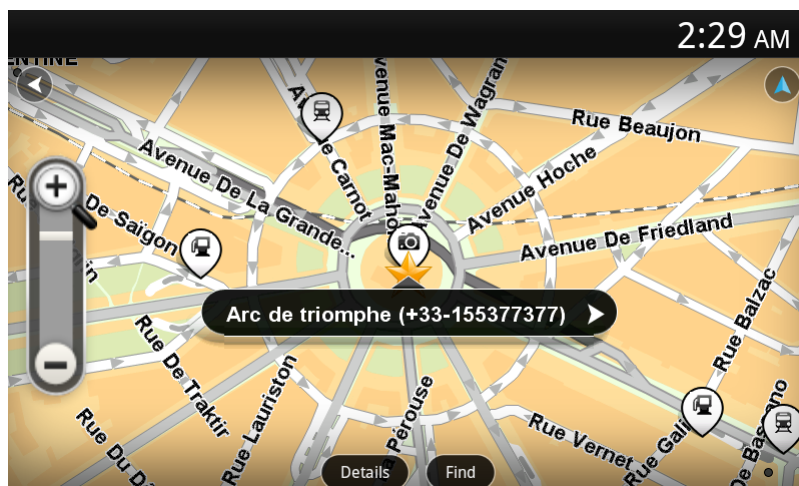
2:29 AM

ENTINE

Avenue Mac-Mahon

Avenue De Wagram

Rue Beaujon

Avenue Carnot

Avenue De La Grande...

Avenue Hoche

Rue De Saïgon

Avenue De Friedland

Rue Balzac

Arc de triomphe (+33-155377377)

Rue De Traktir

Rue Lauriston

Rue La Pérouse

Rue Vernet

Rue Galilée

Rue De Bassano

Rue Du D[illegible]

Details

Find